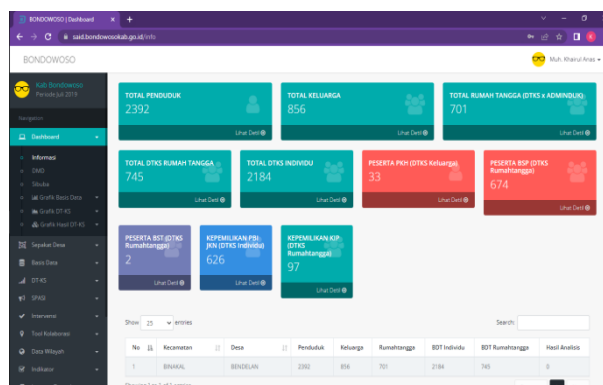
BONDOWOSO | Dashboard ×  +

said.bondowosokab.go.id/info

BONDOWOSO

Muh. Khairul Anas

Kab Bondowoso
Periode Juli 2019

Navigation

Dashboard

Informasi
DMD
Sibuba
Grafik Basis Data
Grafik DT-KS
Grafik Hasil DT-KS

Sepakat Desa
Basis Data
DT-KS
SPASI
Intervensi
Tool Kolaborasi
Data Wilayah
Indikator

TOTAL PENDUDUK
2392
Lihat Detil

TOTAL KELUARGA
856
Lihat Detil

TOTAL RUMAH TANGGA (DTKS x ADMINDUK)
701
Lihat Detil

TOTAL DTKS RUMAH TANGGA
745
Lihat Detil

TOTAL DTKS INDIVIDU
2184
Lihat Detil

PESERTA PKH (DTKS Keluarga)
33
Lihat Detil

PESERTA BSP (DTKS Rumahtangga)
674
Lihat Detil

PESERTA BST (DTKS Rumahtangga)
2
Lihat Detil

KEPEMILIKAN PBI-JKN (DTKS Individu)
626
Lihat Detil

KEPEMILIKAN KIP (DTKS Rumahtangga)
97
Lihat Detil

Show 25 entries

Search:

| No | Kecamatan | Desa | Penduduk | Keluarga | Rumahtangga | BDT Individu | BDT Rumahtangga | Hasil Analisis |
|---|---|---|---|---|---|---|---|---|
| 1 | BINAKAL | BENDELAN | 2392 | 856 | 701 | 2184 | 745 | 0 |

Showing 1 to 1 of 1 entries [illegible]